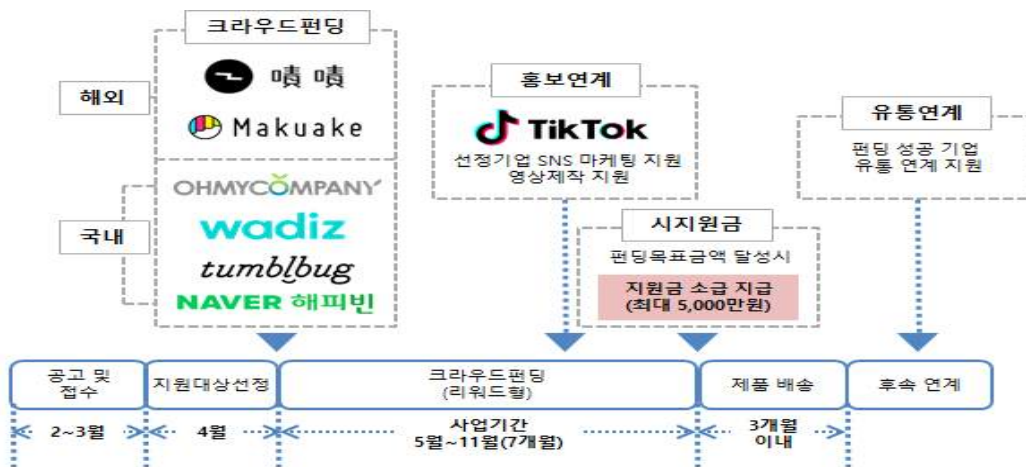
크라우드펀딩

해외

嘖嘖

Makuake

국내

OHMYCOMPANY

wadiz

tumblbug

NAVER 해피빈

홍보연계

TikTok

선정기업 SNS 마케팅 지원
영상제작 지원

시지원금

펀딩목표금액 달성시

지원금 소급 지급
(최대 5,000만원)

유통연계

펀딩 성공 기업
유통 연계 지원

공고 및 접수

지원대상선정

크라우드펀딩 (리워드형)

제품 배송

후속 연계

2~3월

4월

사업기간
5월~11월(7개월)

3개월 이내